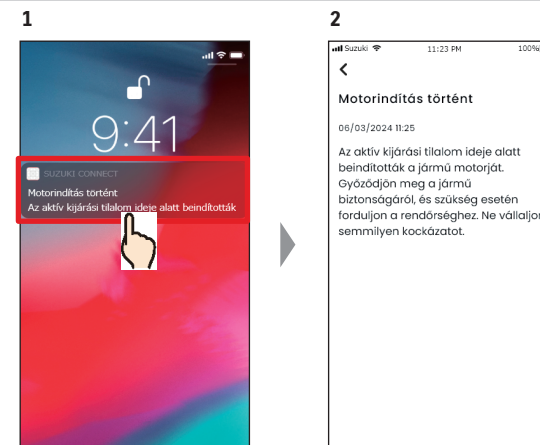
1

9:41

SUZUKI CONNECT

Motorindítás történt

Az aktív kijárási tilalom ideje alatt beindították

2

Suzuki 11:23 PM 100%

<

Motorindítás történt

06/03/2024 11:25

Az aktív kijárási tilalom ideje alatt beindították a jármű motorját. Győződjön meg a jármű biztonságáról, és szükség esetén forduljon a rendőrséghez. Ne vállaljon semmilyen kockázatot.